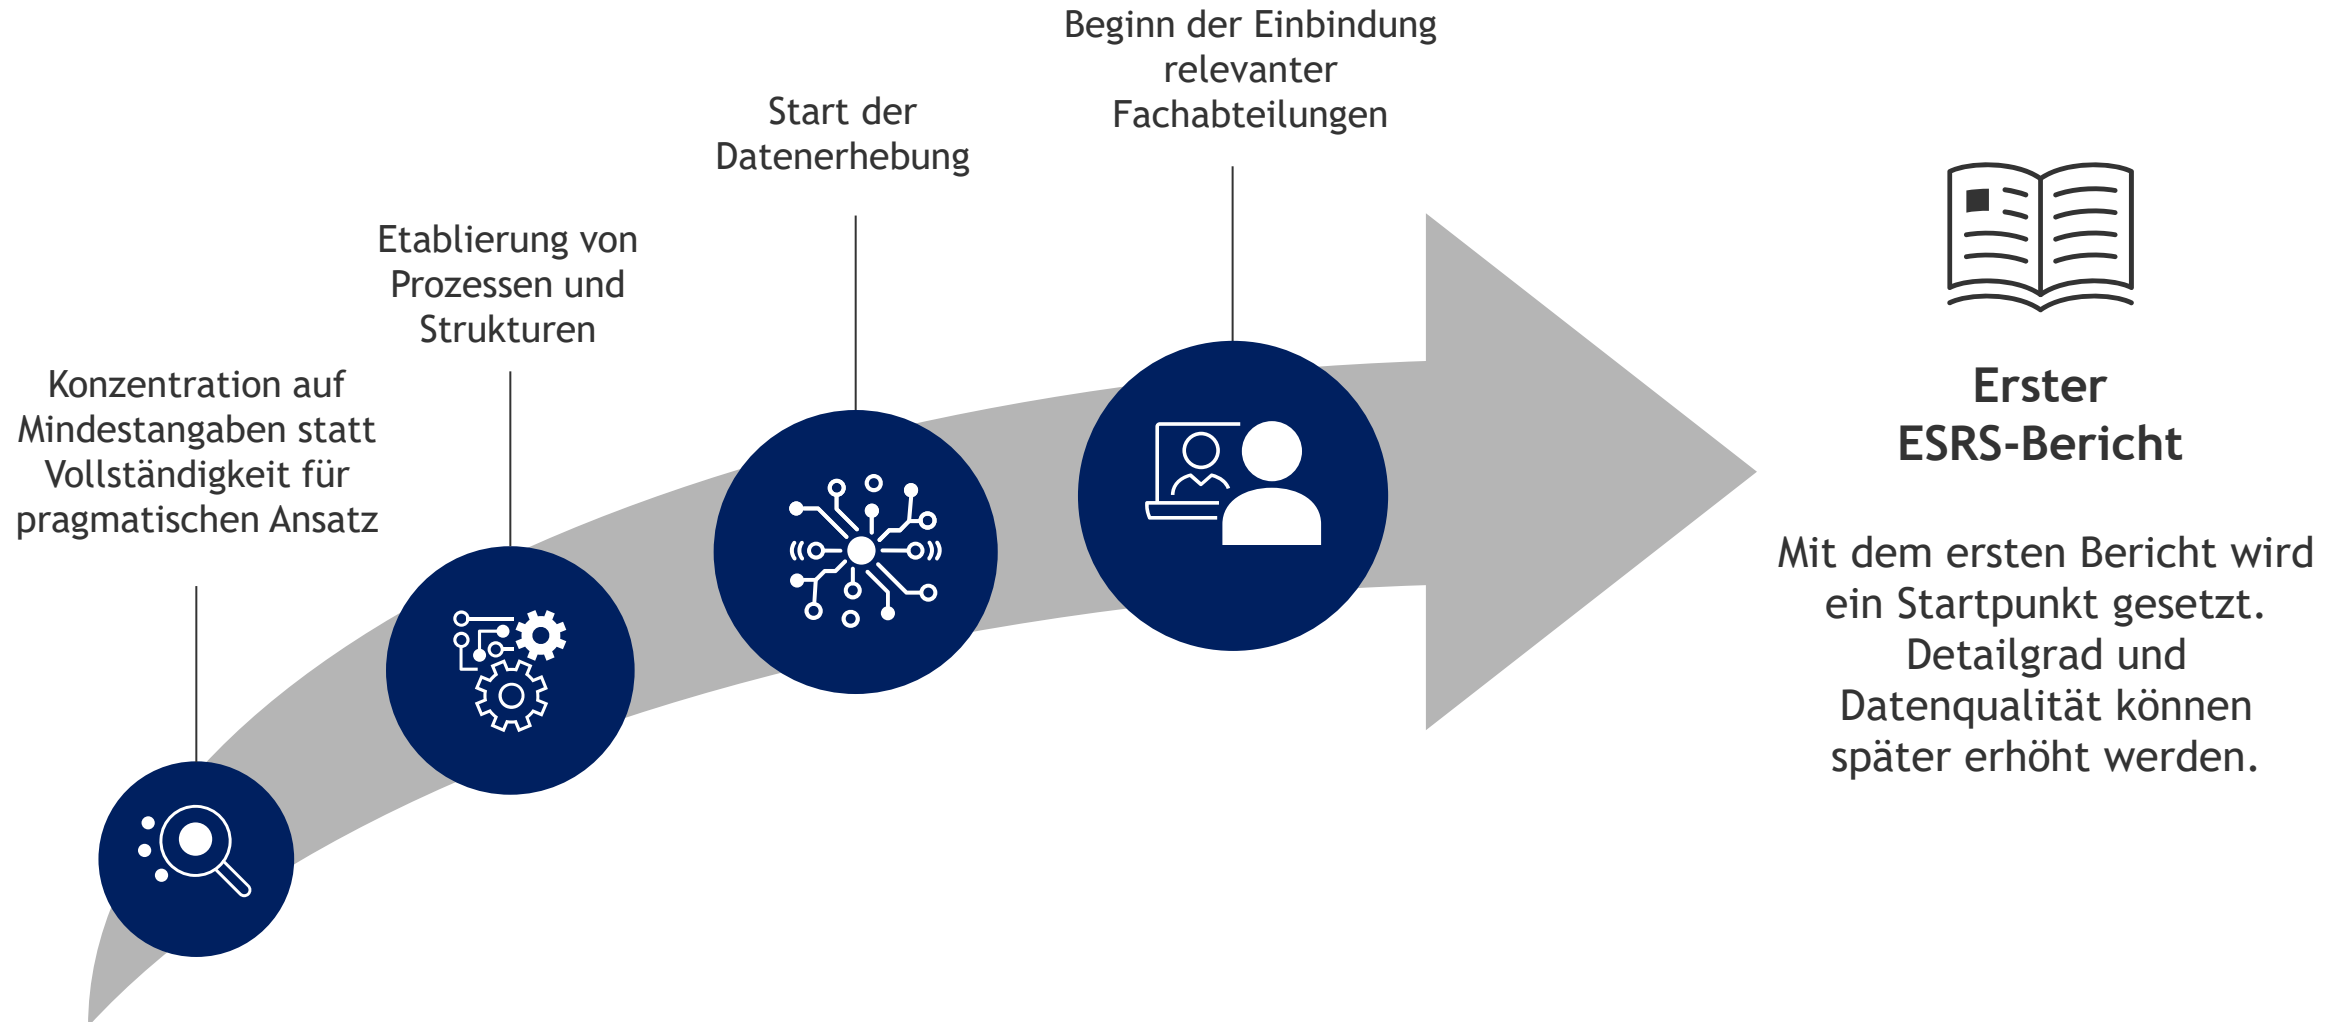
Konzentration auf Mindestangaben statt Vollständigkeit für pragmatischen Ansatz

Etablierung von Prozessen und Strukturen

Start der Datenerhebung

Beginn der Einbindung relevanter Fachabteilungen

Erster ESRS-Bericht

Mit dem ersten Bericht wird ein Startpunkt gesetzt. Detailgrad und Datenqualität können später erhöht werden.